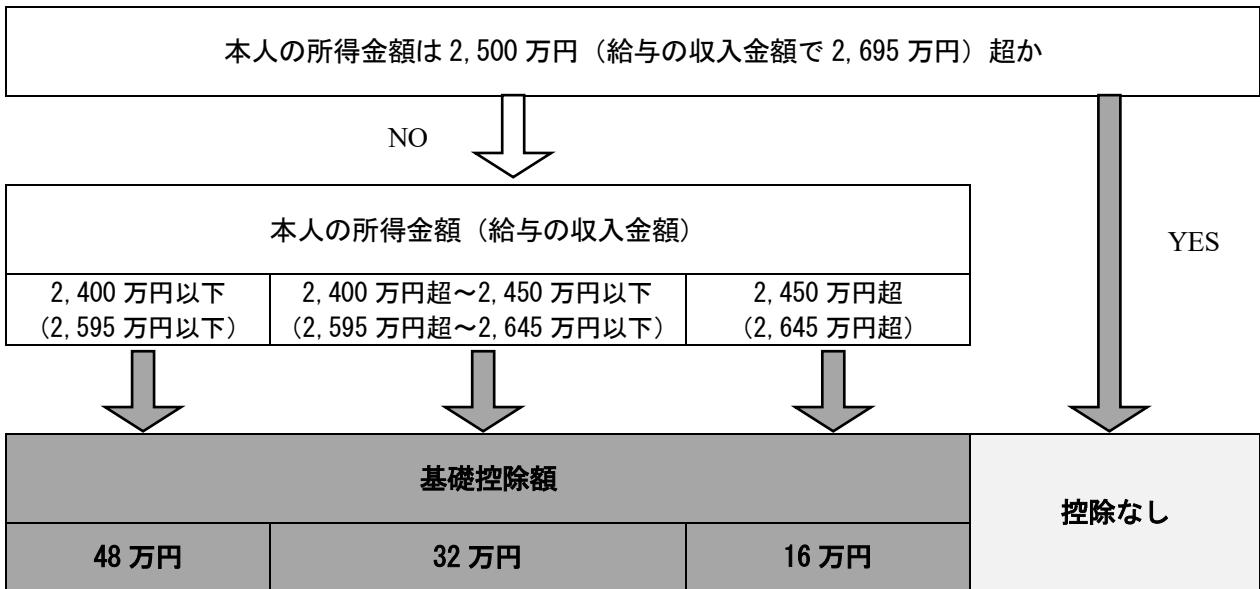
本人の所得金額は 2,500 万円（給与の収入金額で 2,695 万円）超か

NO

YES

本人の所得金額（給与の収入金額）

| 2,400 万円以下（2,595 万円以下） | 2,400 万円超～2,450 万円以下（2,595 万円超～2,645 万円以下） | 2,450 万円超（2,645 万円超） |
|---|---|---|

基礎控除額

| 48 万円 | 32 万円 | 16 万円 |
|---|---|---|

控除なし